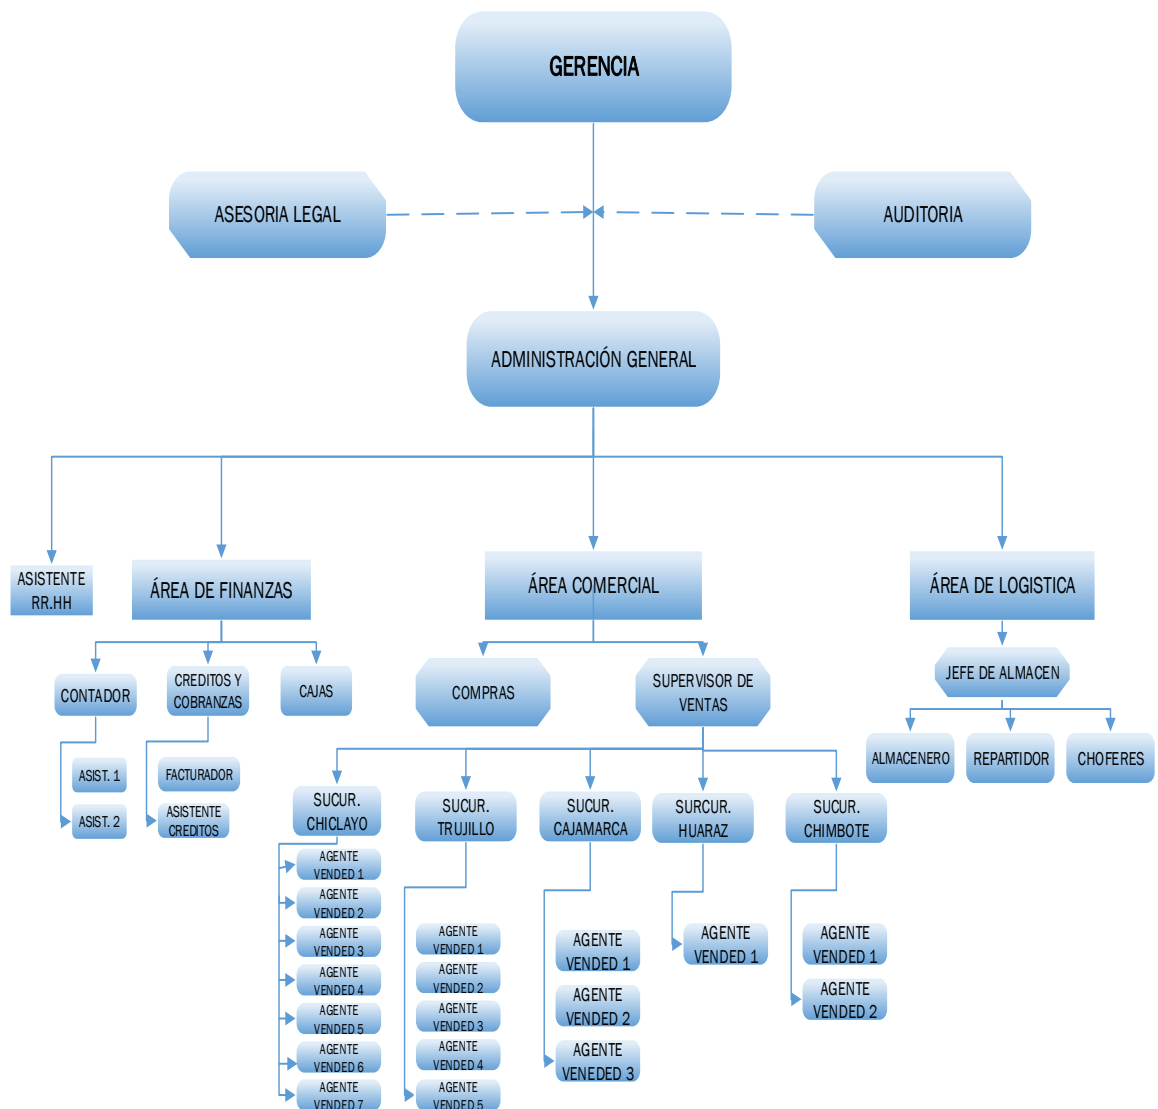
GERENCIA

ASESORIA LEGAL

AUDITORIA

ADMINISTRACIÓN GENERAL

ASISTENTE RR.HH

ÁREA DE FINANZAS

ÁREA COMERCIAL

ÁREA DE LOGISTICA

CONTADOR

CREDITOS Y COBRANZAS

CAJAS

COMPRAS

SUPERVISOR DE VENTAS

JEFE DE ALMACEN

ASIST. 1

ASIST. 2

FACTURADOR

ASISTENTE CREDITOS

ALMACENERO

REPARTIDOR

CHOFERES

SUCUR. CHICLAYO

SUCUR. TRUJILLO

SUCUR. CAJAMARCA

SURCUR. HUARAZ

SUCUR. CHIMBOTE

AGENTE VENDED 1
AGENTE VENDED 2
AGENTE VENDED 3
AGENTE VENDED 4
AGENTE VENDED 5
AGENTE VENDED 6
AGENTE VENDED 7

AGENTE VENDED 1
AGENTE VENDED 2
AGENTE VENDED 3
AGENTE VENDED 4
AGENTE VENDED 5

AGENTE VENDED 1
AGENTE VENDED 2
AGENTE VENEDED 3

AGENTE VENDED 1

AGENTE VENDED 1
AGENTE VENDED 2